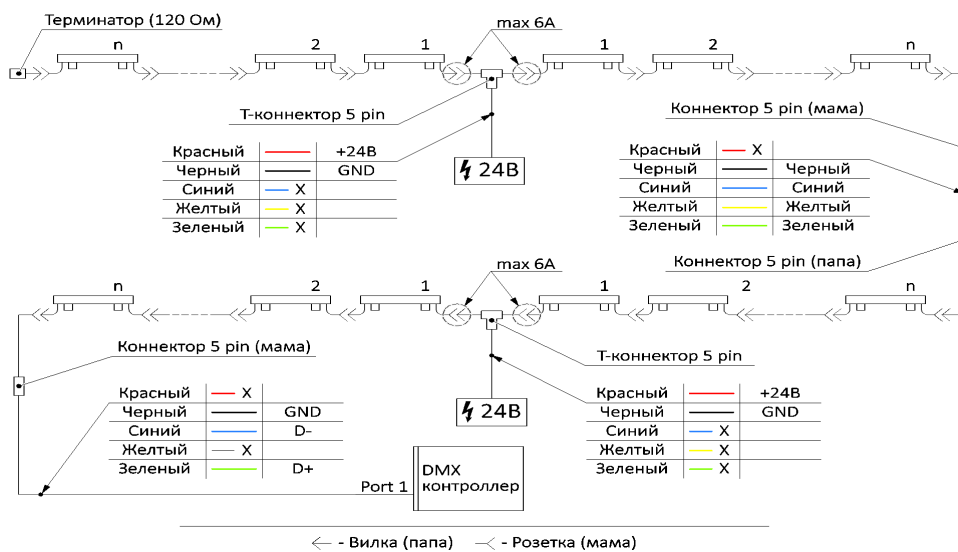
Терминатор (120 Ом)

n 2 1 max 6A 1 2 n

T-коннектор 5 pin

| Красный | — | +24В |
|---|---|---|
| Черный | — | GND |
| Синий | — X | |
| Желтый | — X | |
| Зеленый | — X | |

24В

Коннектор 5 pin (мама)

| Красный | — X | |
|---|---|---|
| Черный | — | Черный |
| Синий | — | Синий |
| Желтый | — | Желтый |
| Зеленый | — | Зеленый |

Коннектор 5 pin (папа)

n 2 1 max 6A 1 2 n

Коннектор 5 pin (мама)

T-коннектор 5 pin

| Красный | — X | |
|---|---|---|
| Черный | — | GND |
| Синий | — | D- |
| Желтый | — X | |
| Зеленый | — | D+ |

24В

| Красный | — | +24В |
|---|---|---|
| Черный | — | GND |
| Синий | — X | |
| Желтый | — X | |
| Зеленый | — X | |

Port 1

DMX контроллер

- Вилка (папа) - Розетка (мама)